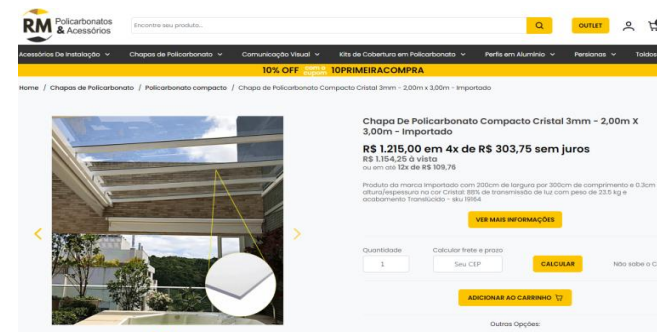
RM Policarbonatos & Acessórios

Encontre seu produto...

OUTLET

Acessórios De Instalação ⌄ Chapas de Policarbonato ⌄ Comunicação Visual ⌄ Kits de Cobertura em Policarbonato ⌄ Perfis em Alumínio ⌄ Persianas ⌄ Toldos

10% OFF com o cupom 10PRIMEIRACOMPRA

Home / Chapas de Policarbonato / Policarbonato compacto / Chapa de Policarbonato Compacto Cristal 3mm - 2,00m x 3,00m - Importado

Chapa De Policarbonato Compacto Cristal 3mm - 2,00m X 3,00m - Importado

R$ 1.215,00 em 4x de R$ 303,75 sem juros

R$ 1.154,25 à vista

ou em até 12x de R$ 109,76

Produto da marca Importado com 200cm de largura por 300cm de comprimento e 0.3cm altura/espessura na cor Cristal; 88% de transmissão de luz com peso de 23.5 kg e acabamento Translúcido - sku 19164

VER MAIS INFORMAÇÕES

Quantidade
1

Calcular frete e prazo
Seu CEP

CALCULAR

Não sabe o C

ADICIONAR AO CARRINHO

Outras Opções: